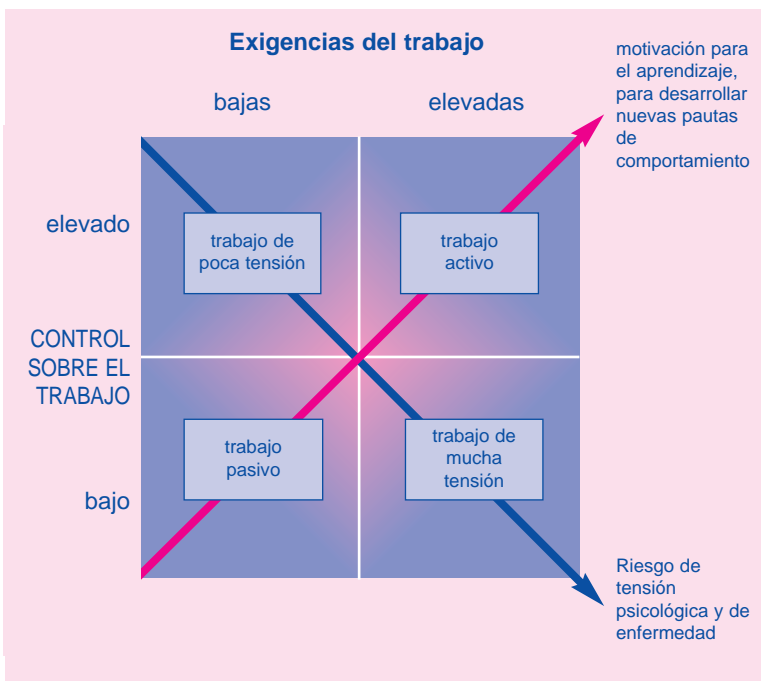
Exigencias del trabajo

motivación para el aprendizaje, para desarrollar nuevas pautas de comportamiento

bajas

elevadas

elevado

trabajo de poca tensión

trabajo activo

CONTROL SOBRE EL TRABAJO

trabajo pasivo

trabajo de mucha tensión

bajo

Riesgo de tensión psicológica y de enfermedad